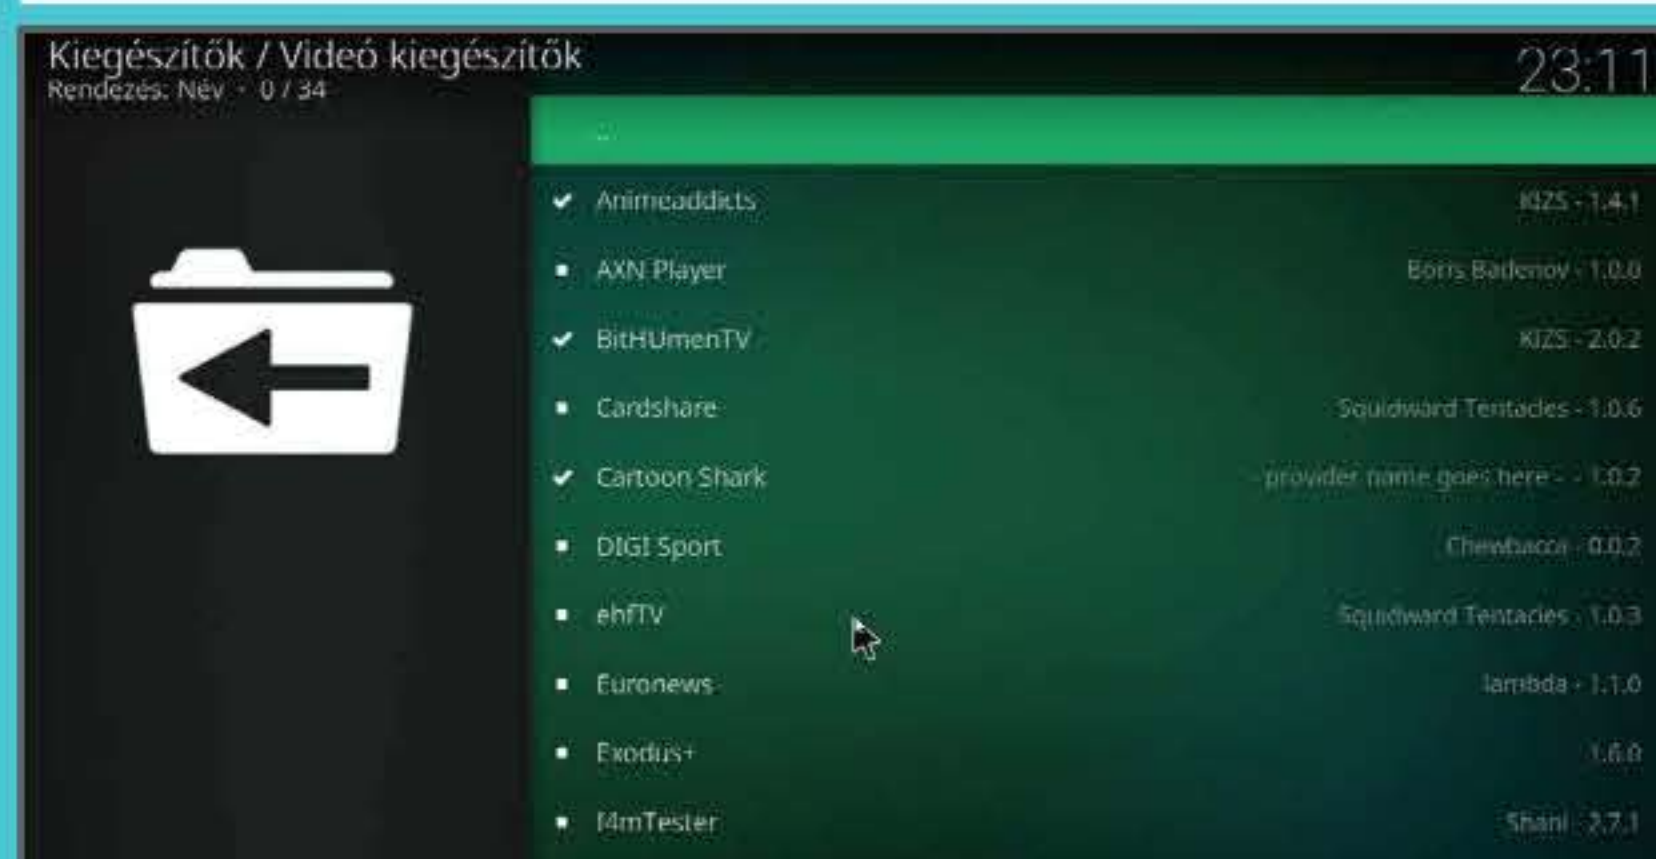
Kiegészítők / Videó kiegészítők
Rendezés: Név · 0 / 34

23:11

..

Animeaddicts KIZS - 1.4.1
AXN Player Boris Badenov - 1.0.0
BitHUmenTV KIZS - 2.0.2
Cardshare Squidward Tentacles - 1.0.6
Cartoon Shark - provider name goes here - - 1.0.2
DIGI Sport Chewbacca - 0.0.2
ehfTV Squidward Tentacles - 1.0.3
Euronews lambda - 1.1.0
Exodus+ 1.6.0
f4mTester Shani - 2.7.1